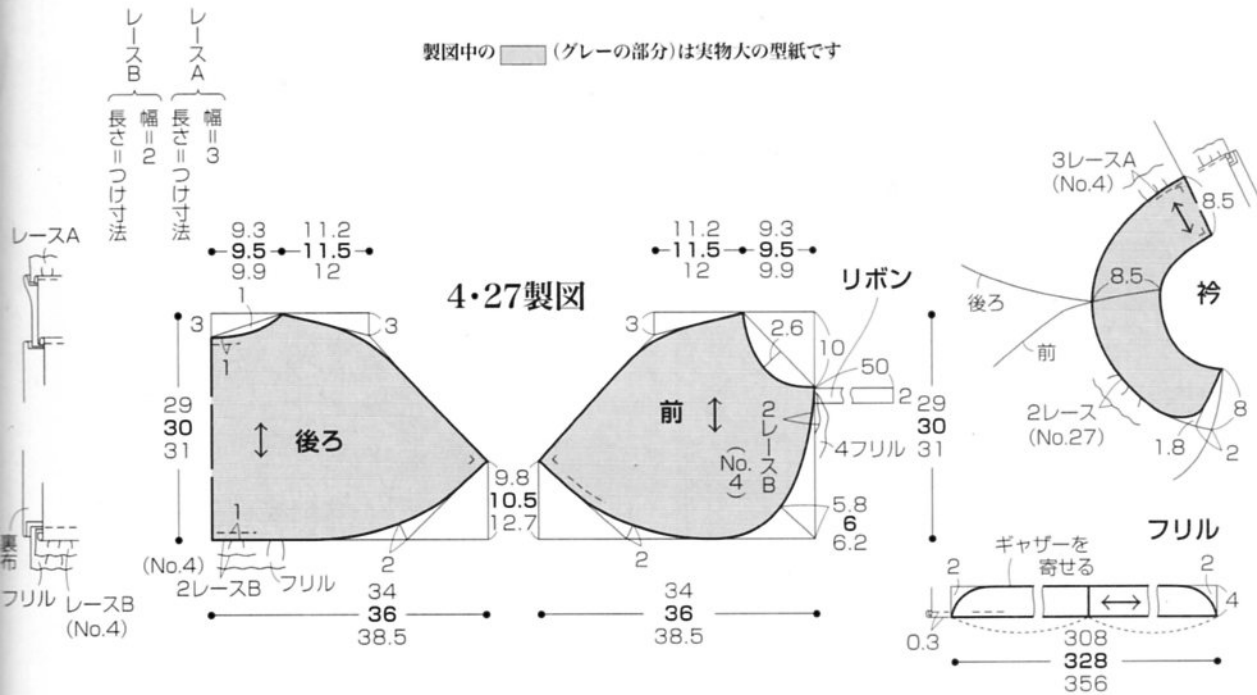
レースB 幅=2 長さ=つけ寸法
レースA 幅=3 長さ=つけ寸法

製図中の　　(グレーの部分)は実物大の型紙です

レースA

裏布

フリル　レースB (No.4)

4・27製図

9.3
9.5
9.9
11.2
11.5
12

1
3
3
1
29
30
31
後ろ
1
(No.4)
2レースB　フリル
2
9.8
10.5
12.7
34
36
38.5

11.2
11.5
12
9.3
9.5
9.9

リボン
3
2.6
10
50
2
前
2レースB (No.4)
4フリル
29
30
31
2
5.8
6
6.2
34
36
38.5

3レースA (No.4)
8.5
後ろ
8.5
衿
前
2レース (No.27)
8
1.8
2

フリル
ギャザーを寄せる
2
2
4
0.3
308
328
356